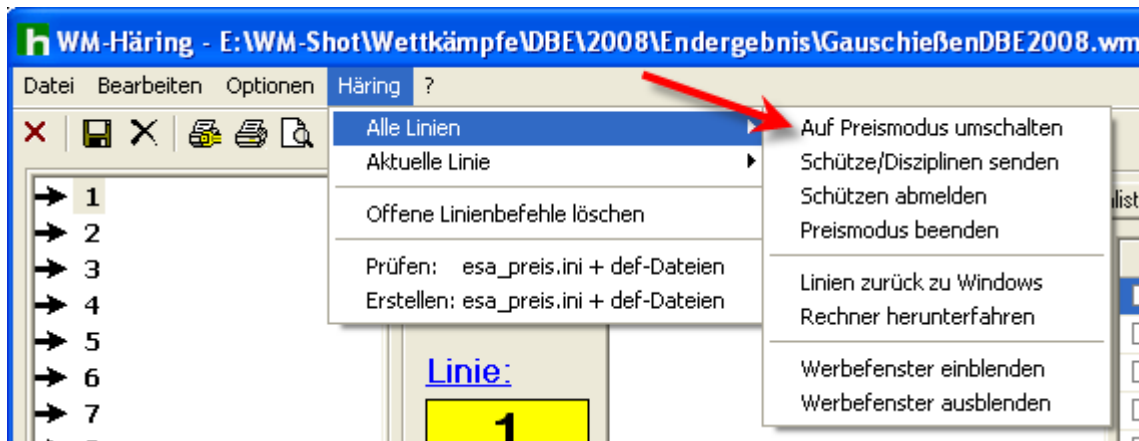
h WM-Häring - E:\WM-Shot\Wettkämpfe\DBE\2008\Endergebnis\GauschießenDBE2008.wm

Datei Bearbeiten Optionen Häring ?

1
2
3
4
5
6
7

Alle Linien
Aktuelle Linie
Offene Linienbefehle löschen
Prüfen: esa_preis.ini + def-Dateien
Erstellen: esa_preis.ini + def-Dateien

Auf Preismodus umschalten
Schütze/Disziplinen senden
Schützen abmelden
Preismodus beenden
Linien zurück zu Windows
Rechner herunterfahren
Werbefenster einblenden
Werbefenster ausblenden

Linie:
1